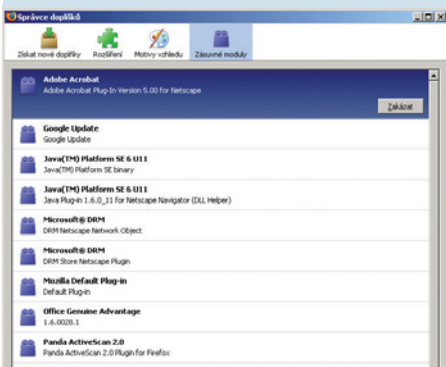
Správce doplňků

Získat nové doplňky
Rozšíření
Motivy vzhledu
Zásuvné moduly

Adobe Acrobat
Adobe Acrobat Plug-In Version 5.00 for Netscape
Zakázat

Google Update
Google Update

Java(TM) Platform SE 6 U11
Java(TM) Platform SE binary

Java(TM) Platform SE 6 U11
Java Plug-in 1.6.0_11 for Netscape Navigator (DLL Helper)

Microsoft® DRM
DRM Netscape Network Object

Microsoft® DRM
DRM Store Netscape Plugin

Mozilla Default Plug-in
Default Plug-in

Office Genuine Advantage
1.6.0028.1

Panda ActiveScan 2.0
Panda ActiveScan 2.0 Plugin for Firefox